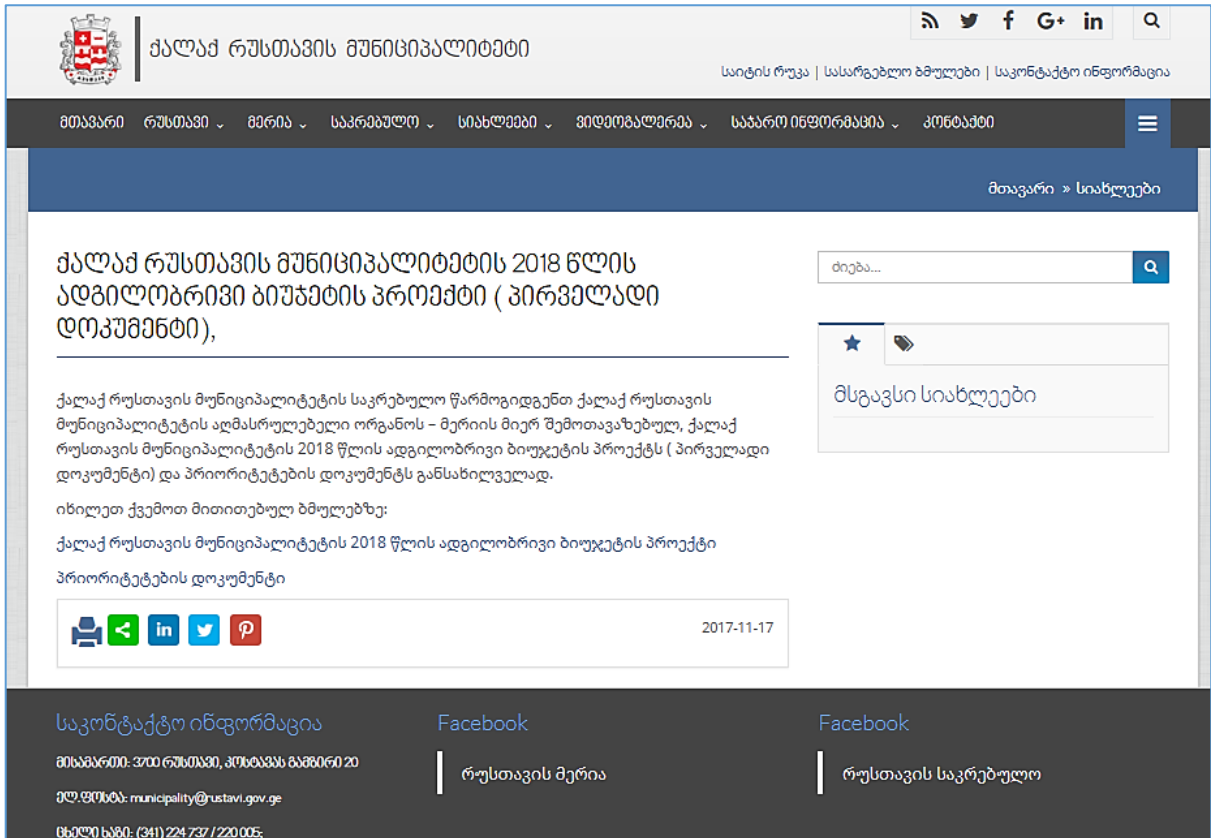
ქალაქ რუსთავის მუნიციპალიტეტი

საიტის რუკა | სასარგებლო ბმულები | საკონტაქტო ინფორმაცია

მთავარი რუსთავი მერია საკრებულო სიახლეები ვიდეოგალერეა საჯარო ინფორმაცია კონტაქტი

მთავარი » სიახლეები

ქალაქ რუსთავის მუნიციპალიტეტის 2018 წლის ადგილობრივი ბიუჯეტის პროექტი ( პირველადი დოკუმენტი),

ქალაქ რუსთავის მუნიციპალიტეტის საკრებულო წარმოგიდგენთ ქალაქ რუსთავის მუნიციპალიტეტის აღმასრულებელი ორგანოს – მერიის მიერ შემოთავაზებულ, ქალაქ რუსთავის მუნიციპალიტეტის 2018 წლის ადგილობრივი ბიუჯეტის პროექტს ( პირველადი დოკუმენტი) და პრიორიტეტების დოკუმენტს განსახილველად.

იხილეთ ქვემოთ მითითებულ ბმულებზე:

ქალაქ რუსთავის მუნიციპალიტეტის 2018 წლის ადგილობრივი ბიუჯეტის პროექტი

პრიორიტეტების დოკუმენტი

2017-11-17

ძიება...

მსგავსი სიახლეები

საკონტაქტო ინფორმაცია

მისამართი: 3700 რუსთავი, კოსტავას გამზირი 20

ელ.ფოსტა: municipality@rustavi.gov.ge

ცხელი ხაზი: (341) 224 737 / 220 005;

Facebook

რუსთავის მერია

Facebook

რუსთავის საკრებულო